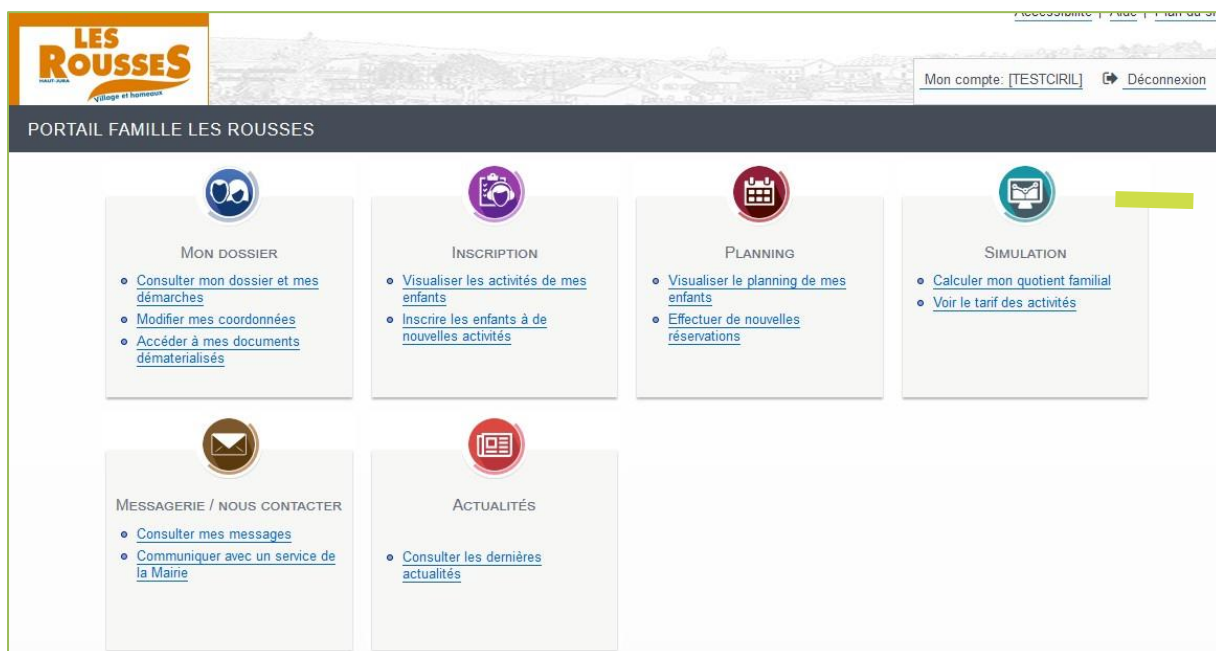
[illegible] | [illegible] | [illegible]

LES ROUSSES
HAUT-JURA
Village et hameaux

Mon compte: [TESTCIRIL]   Déconnexion

PORTAIL FAMILLE LES ROUSSES

MON DOSSIER
- Consulter mon dossier et mes démarches
- Modifier mes coordonnées
- Accéder à mes documents dématerialisés

INSCRIPTION
- Visualiser les activités de mes enfants
- Inscrire les enfants à de nouvelles activités

PLANNING
- Visualiser le planning de mes enfants
- Effectuer de nouvelles réservations

SIMULATION
- Calculer mon quotient familial
- Voir le tarif des activités

MESSAGERIE / NOUS CONTACTER
- Consulter mes messages
- Communiquer avec un service de la Mairie

ACTUALITÉS
- Consulter les dernières actualités